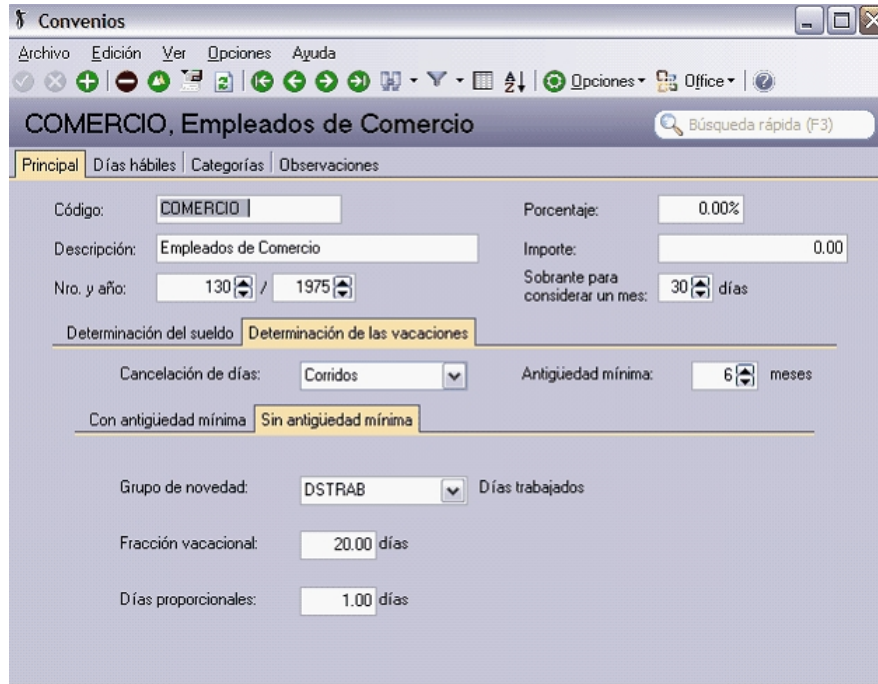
Convenios

Archivo Edición Ver Opciones Ayuda

Opciones Office

COMERCIO, Empleados de Comercio

Búsqueda rápida (F3)

Principal | Días hábiles | Categorías | Observaciones

Código: COMERCIO

Porcentaje: 0.00%

Descripción: Empleados de Comercio

Importe: 0.00

Nro. y año: 130 / 1975

Sobrante para considerar un mes: 30 días

Determinación del sueldo | Determinación de las vacaciones

Cancelación de días: Corridos

Antigüedad mínima: 6 meses

Con antigüedad mínima | Sin antigüedad mínima

Grupo de novedad: DSTRAB Días trabajados

Fracción vacacional: 20.00 días

Días proporcionales: 1.00 días